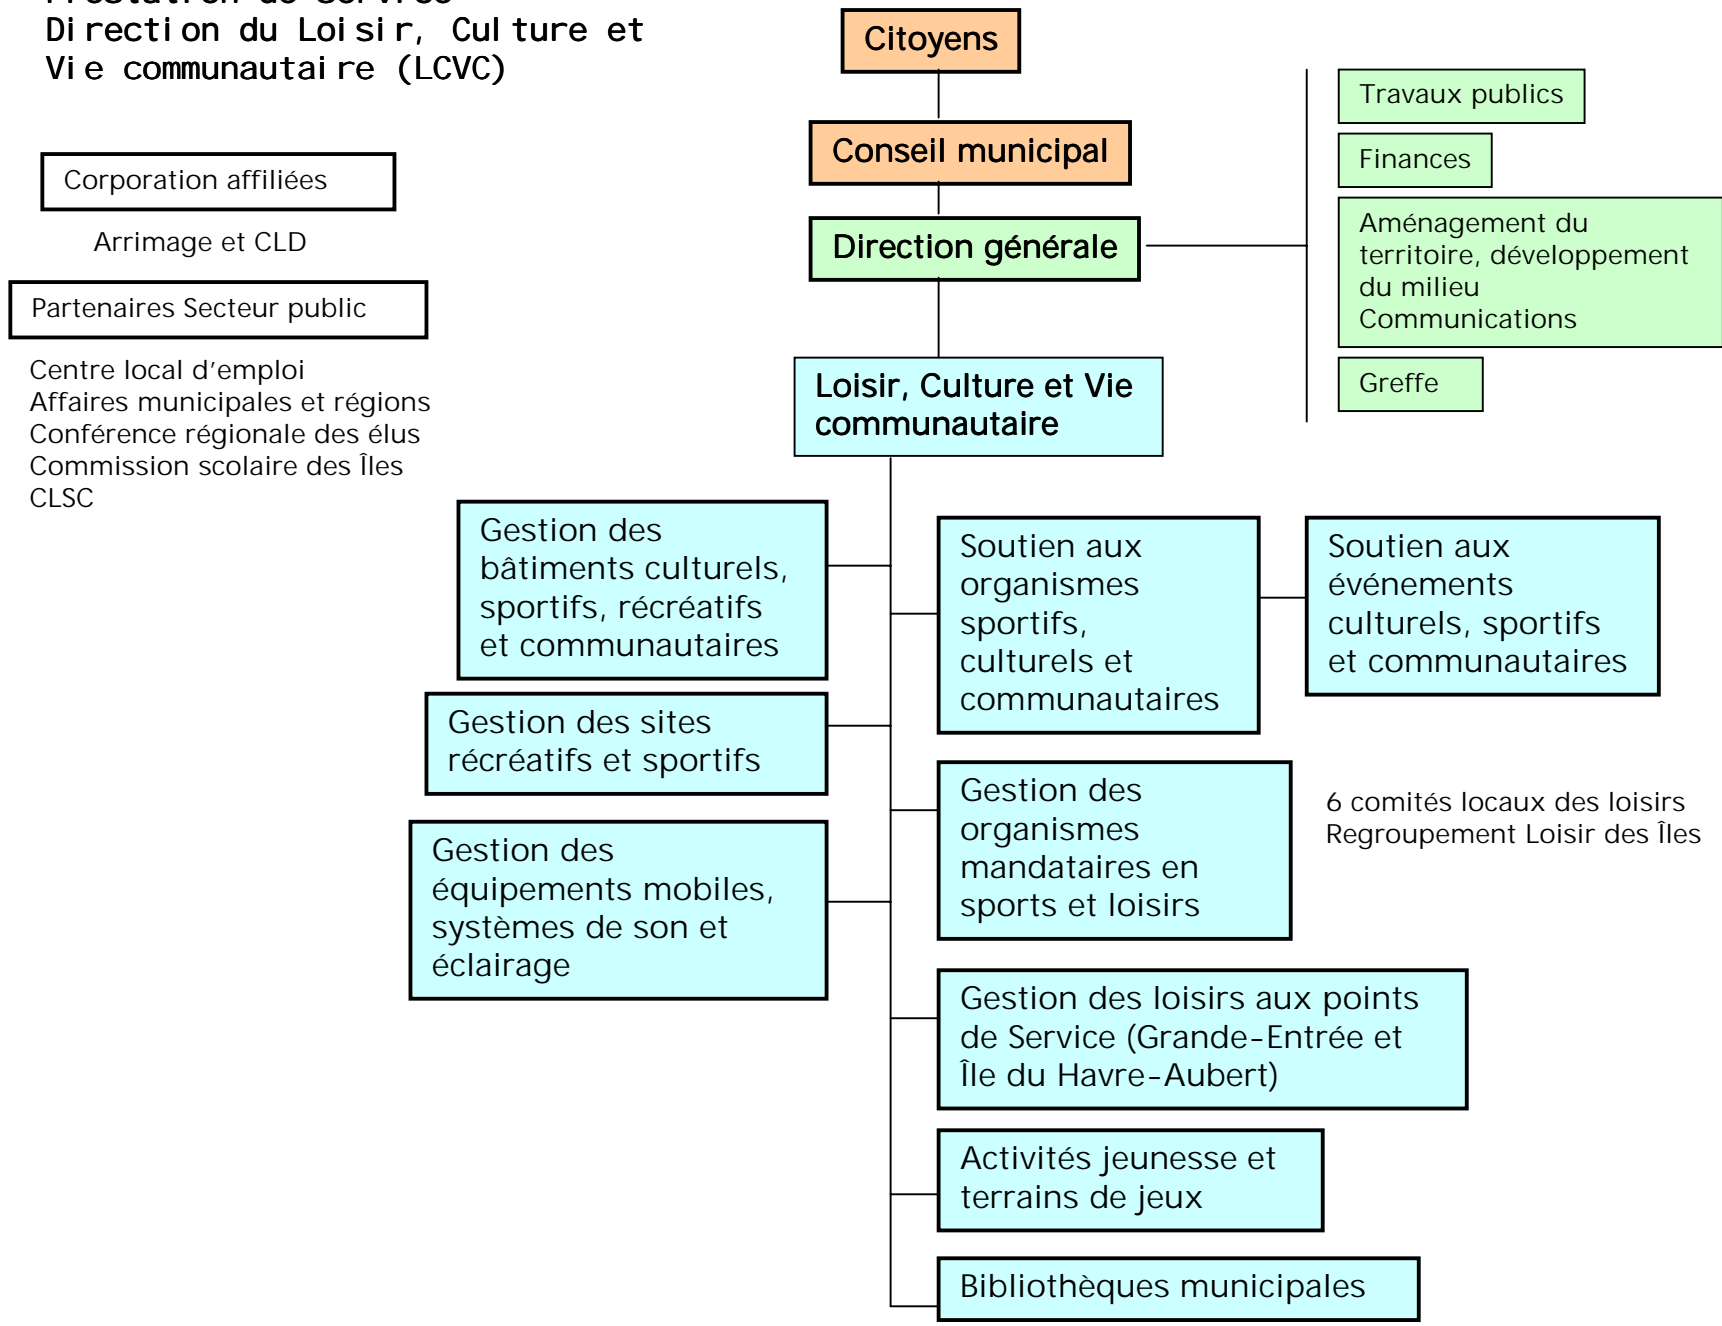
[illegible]
Di recti on du Loi si r, Cul ture et Vi e communautai re (LCVC)

Corporation affiliées

Arrimage et CLD

Partenaires Secteur public

Centre local d'emploi
Affaires municipales et régions
Conférence régionale des élus
Commission scolaire des Îles
CLSC

Citoyens

Conseil municipal

Direction générale

Travaux publics

Finances

Aménagement du territoire, développement du milieu Communications

Greffe

Loisir, Culture et Vie communautaire

Gestion des bâtiments culturels, sportifs, récréatifs et communautaires

Gestion des sites récréatifs et sportifs

Gestion des équipements mobiles, systèmes de son et éclairage

Soutien aux organismes sportifs, culturels et communautaires

Soutien aux événements culturels, sportifs et communautaires

Gestion des organismes mandataires en sports et loisirs

6 comités locaux des loisirs
Regroupement Loisir des Îles

Gestion des loisirs aux points de Service (Grande-Entrée et Île du Havre-Aubert)

Activités jeunesse et terrains de jeux

Bibliothèques municipales